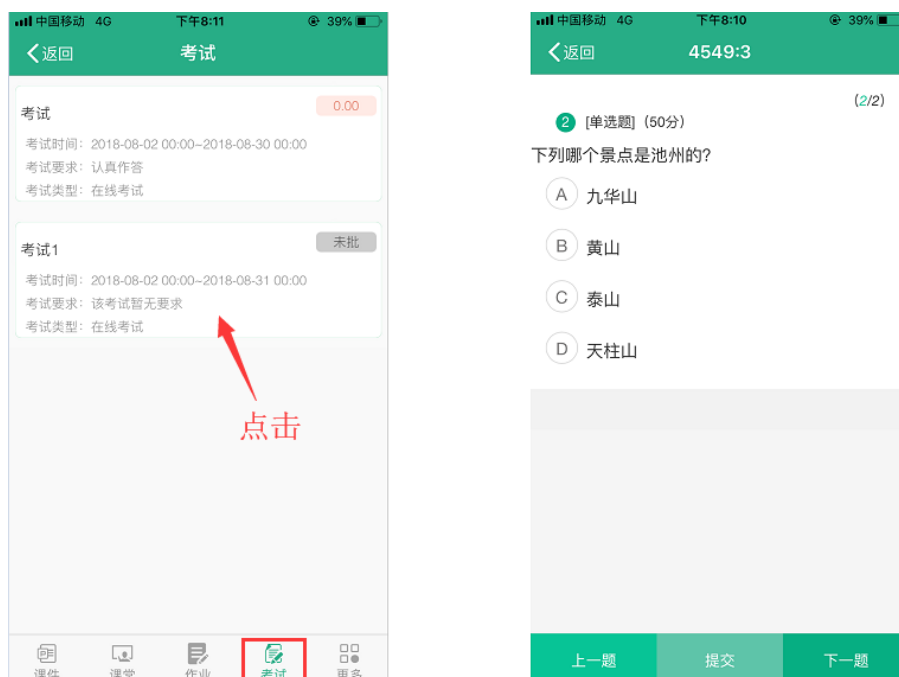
中国移动 4G 下午8:11 39%

返回 考试

考试 0.00

考试时间：2018-08-02 00:00~2018-08-30 00:00

考试要求：认真作答

考试类型：在线考试

考试1 未批

考试时间：2018-08-02 00:00~2018-08-31 00:00

考试要求：该考试暂无要求

考试类型：在线考试

点击

课件 课堂 作业 考试 更多

中国移动 4G 下午8:10 39%

返回 4549:3

(2/2)

2 [单选题]（50分）

下列哪个景点是池州的?

A 九华山

B 黄山

C 泰山

D 天柱山

上一题 提交 下一题